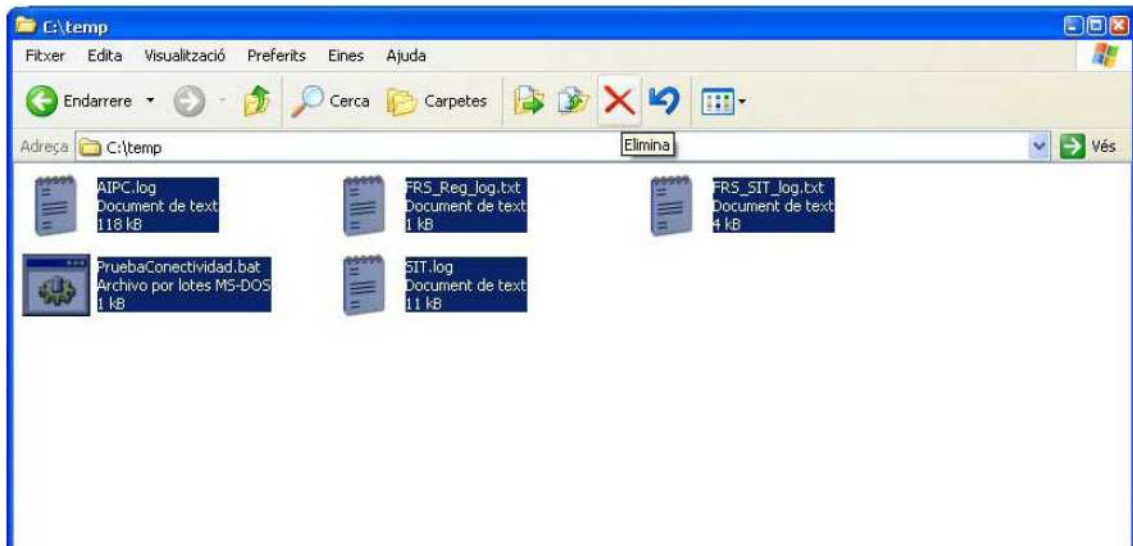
C:\temp

Fitxer Edita Visualització Preferits Eines Ajuda

Endarrere Cerca Carpetes

Elimina

Adreça C:\temp Vés

AIPC.log
Document de text
118 kB

FRS_Reg_log.txt
Document de text
1 kB

FRS_SIT_log.txt
Document de text
4 kB

PruebaConectividad.bat
Archivo por lotes MS-DOS
1 kB

SIT.log
Document de text
11 kB